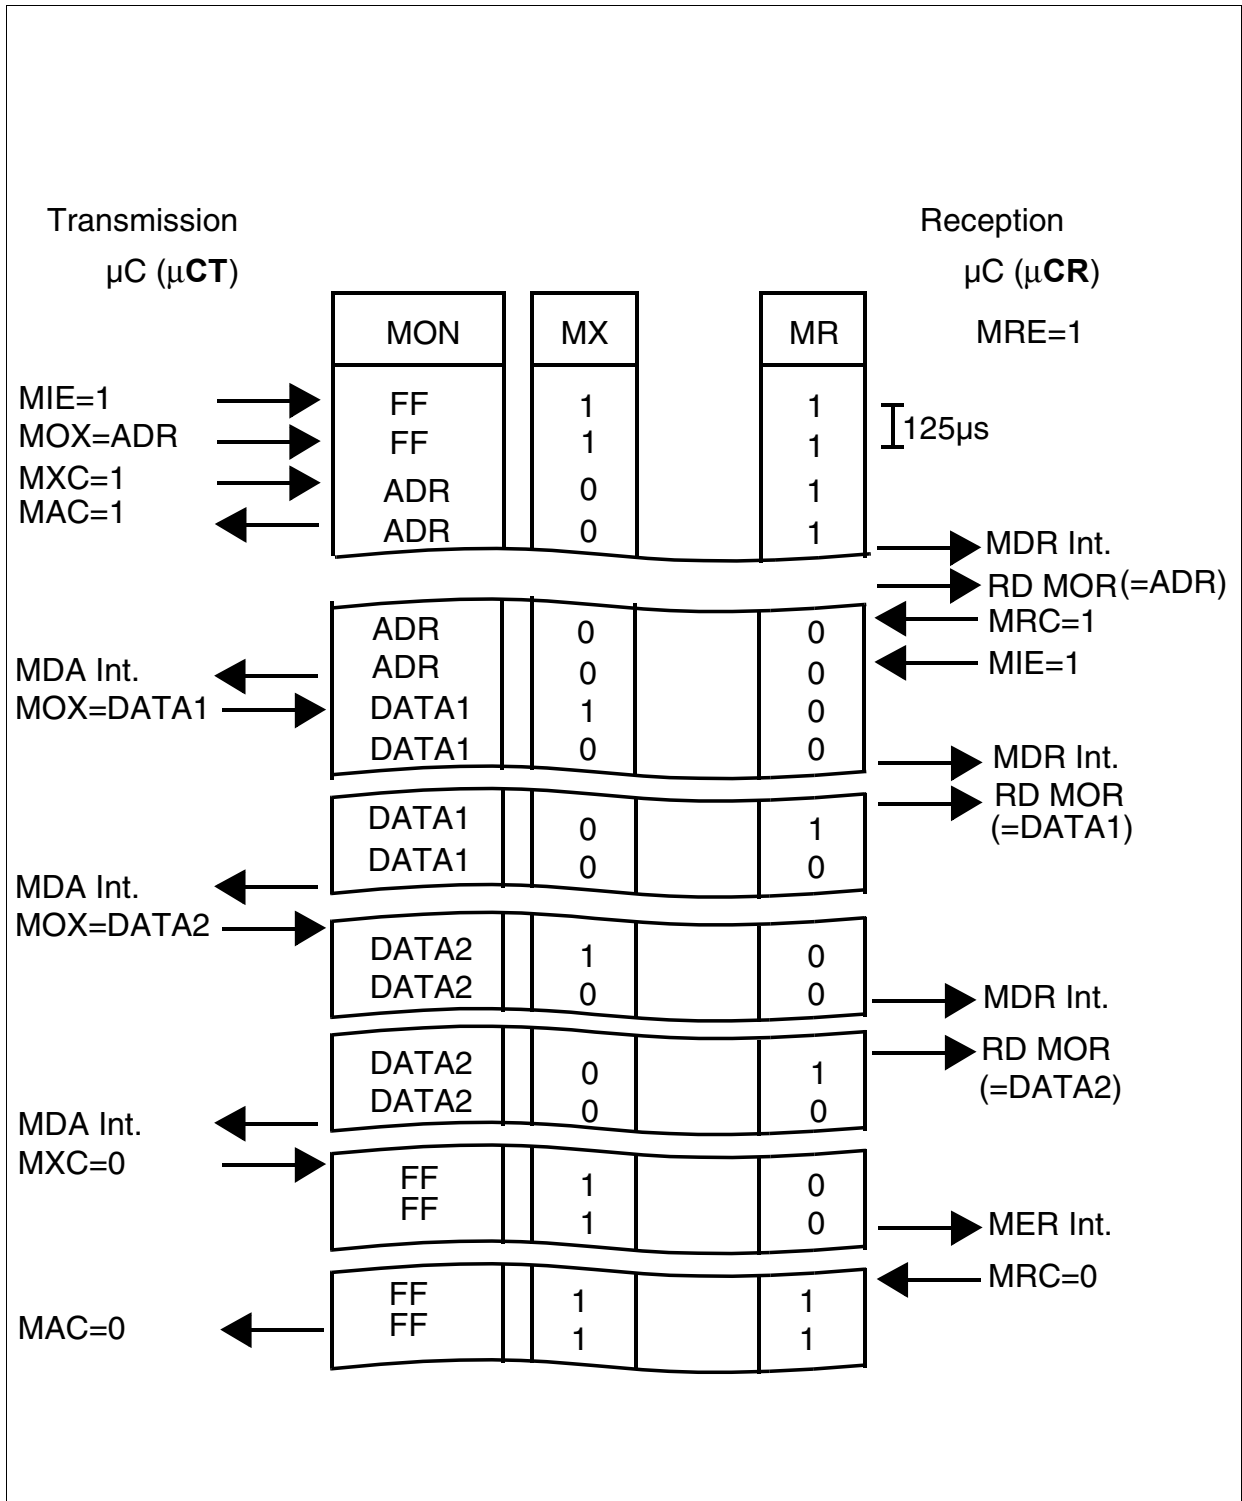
Transmission
μC (μ**CT**)

Reception
μC (μ**CR**)

MRE=1

| MON | MX | MR |
|---|---|---|
| FF | 1 | 1 |
| FF | 1 | 1 |
| ADR | 0 | 1 |
| ADR | 0 | 1 |
| ADR | 0 | 0 |
| ADR | 0 | 0 |
| DATA1 | 1 | 0 |
| DATA1 | 0 | 0 |
| DATA1 | 0 | 1 |
| DATA1 | 0 | 0 |
| DATA2 | 1 | 0 |
| DATA2 | 0 | 0 |
| DATA2 | 0 | 1 |
| DATA2 | 0 | 0 |
| FF | 1 | 0 |
| FF | 1 | 0 |
| FF | 1 | 1 |
| FF | 1 | 1 |

125µs

MIE=1
MOX=ADR
MXC=1
MAC=1
MDR Int.
RD MOR(=ADR)
MRC=1
MIE=1
MDA Int.
MOX=DATA1
MDR Int.
RD MOR (=DATA1)
MDA Int.
MOX=DATA2
MDR Int.
RD MOR (=DATA2)
MDA Int.
MXC=0
MER Int.
MRC=0
MAC=0